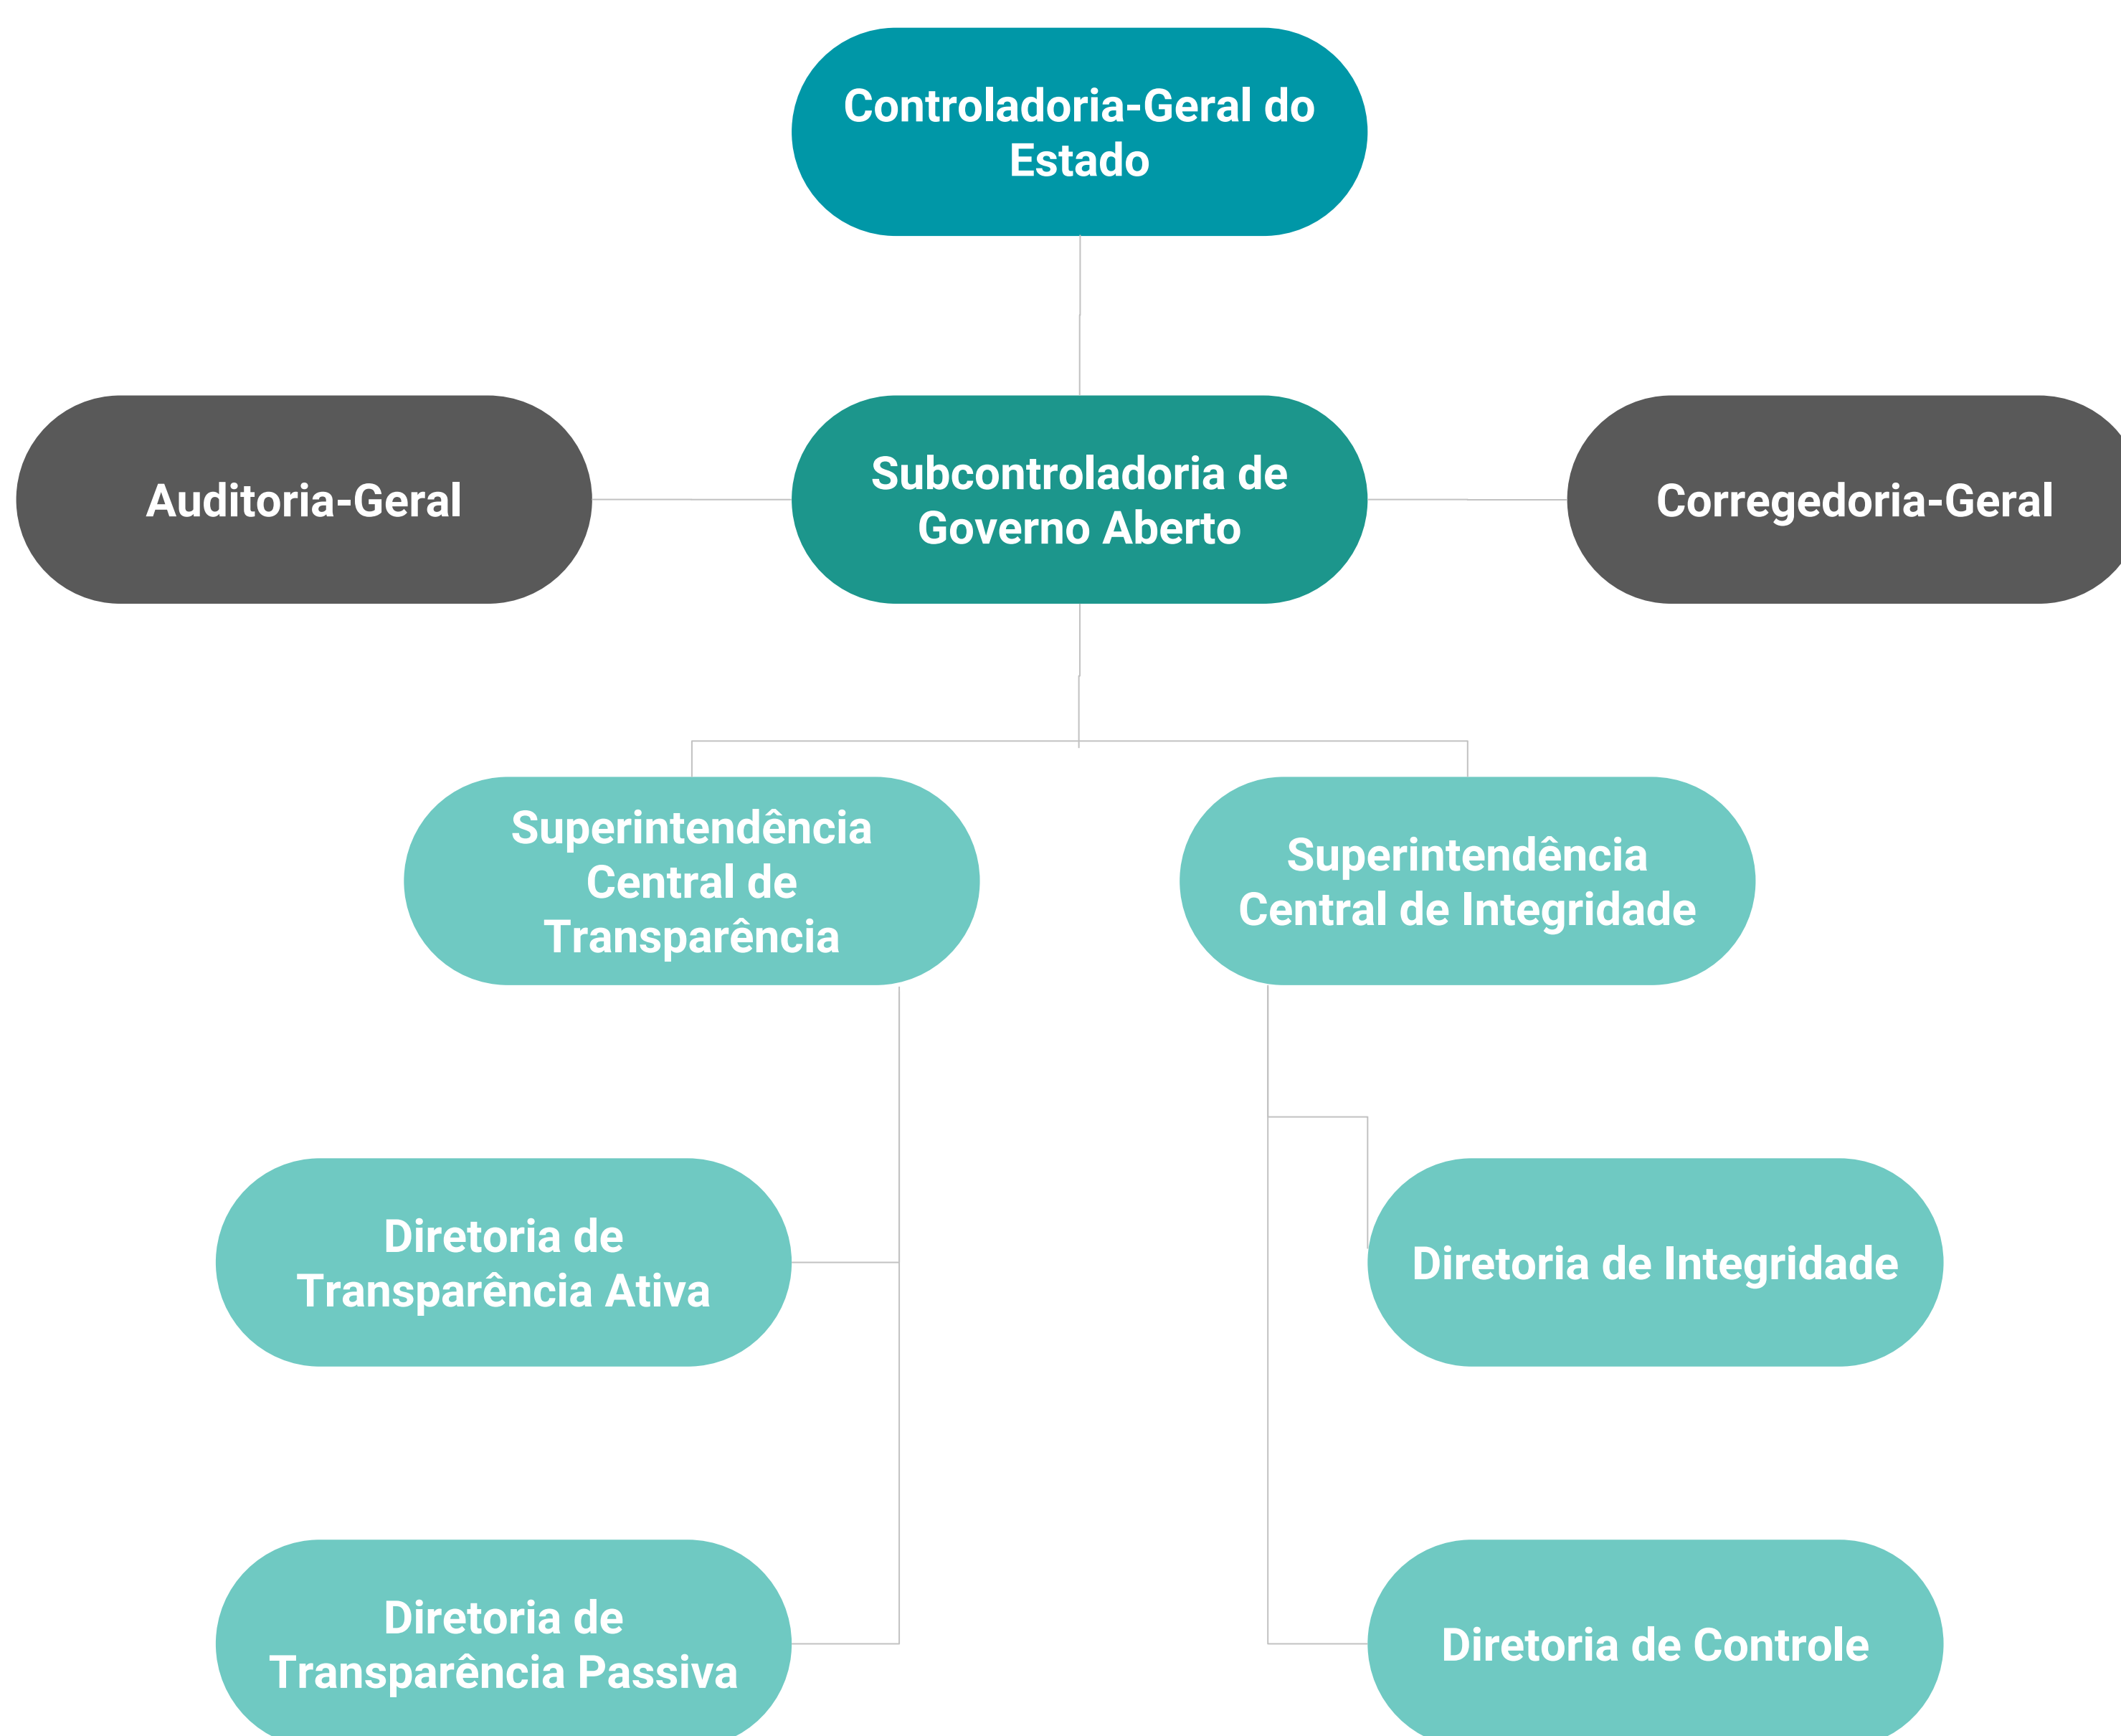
Controladoria-Geral do Estado

Auditoria-Geral

Subcontroladoria de Governo Aberto

Corregedoria-Geral

Superintendência Central de Transparência

Superintendência Central de Integridade

Diretoria de Transparência Ativa

Diretoria de Integridade

Diretoria de Transparência Passiva

Diretoria de Controle